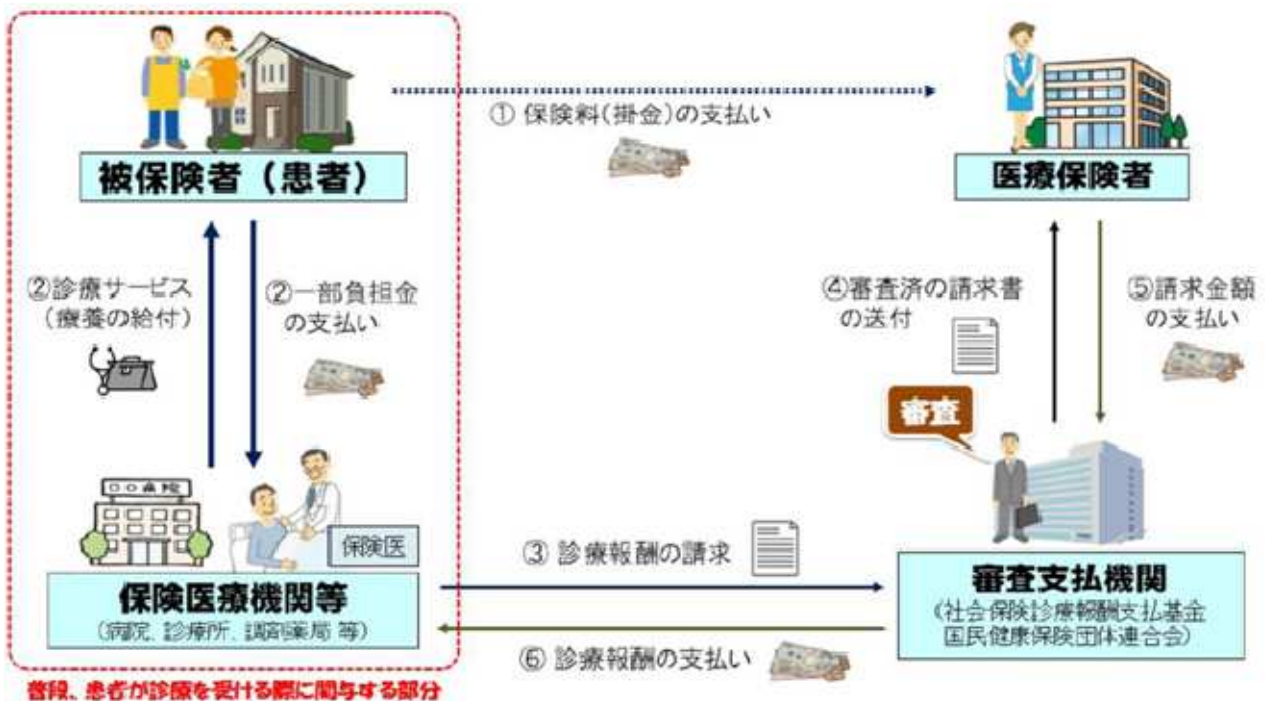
被保険者（患者）

① 保険料（掛金）の支払い

医療保険者

②診療サービス（療養の給付）

②一部負担金の支払い

④審査済の請求書の送付

⑤請求金額の支払い

審査

○○病院

保険医

③ 診療報酬の請求

保険医療機関等
（病院、診療所、調剤薬局 等）

審査支払機関
（社会保険診療報酬支払基金
国民健康保険団体連合会）

⑥ 診療報酬の支払い

普段、患者が診療を受ける際に関与する部分